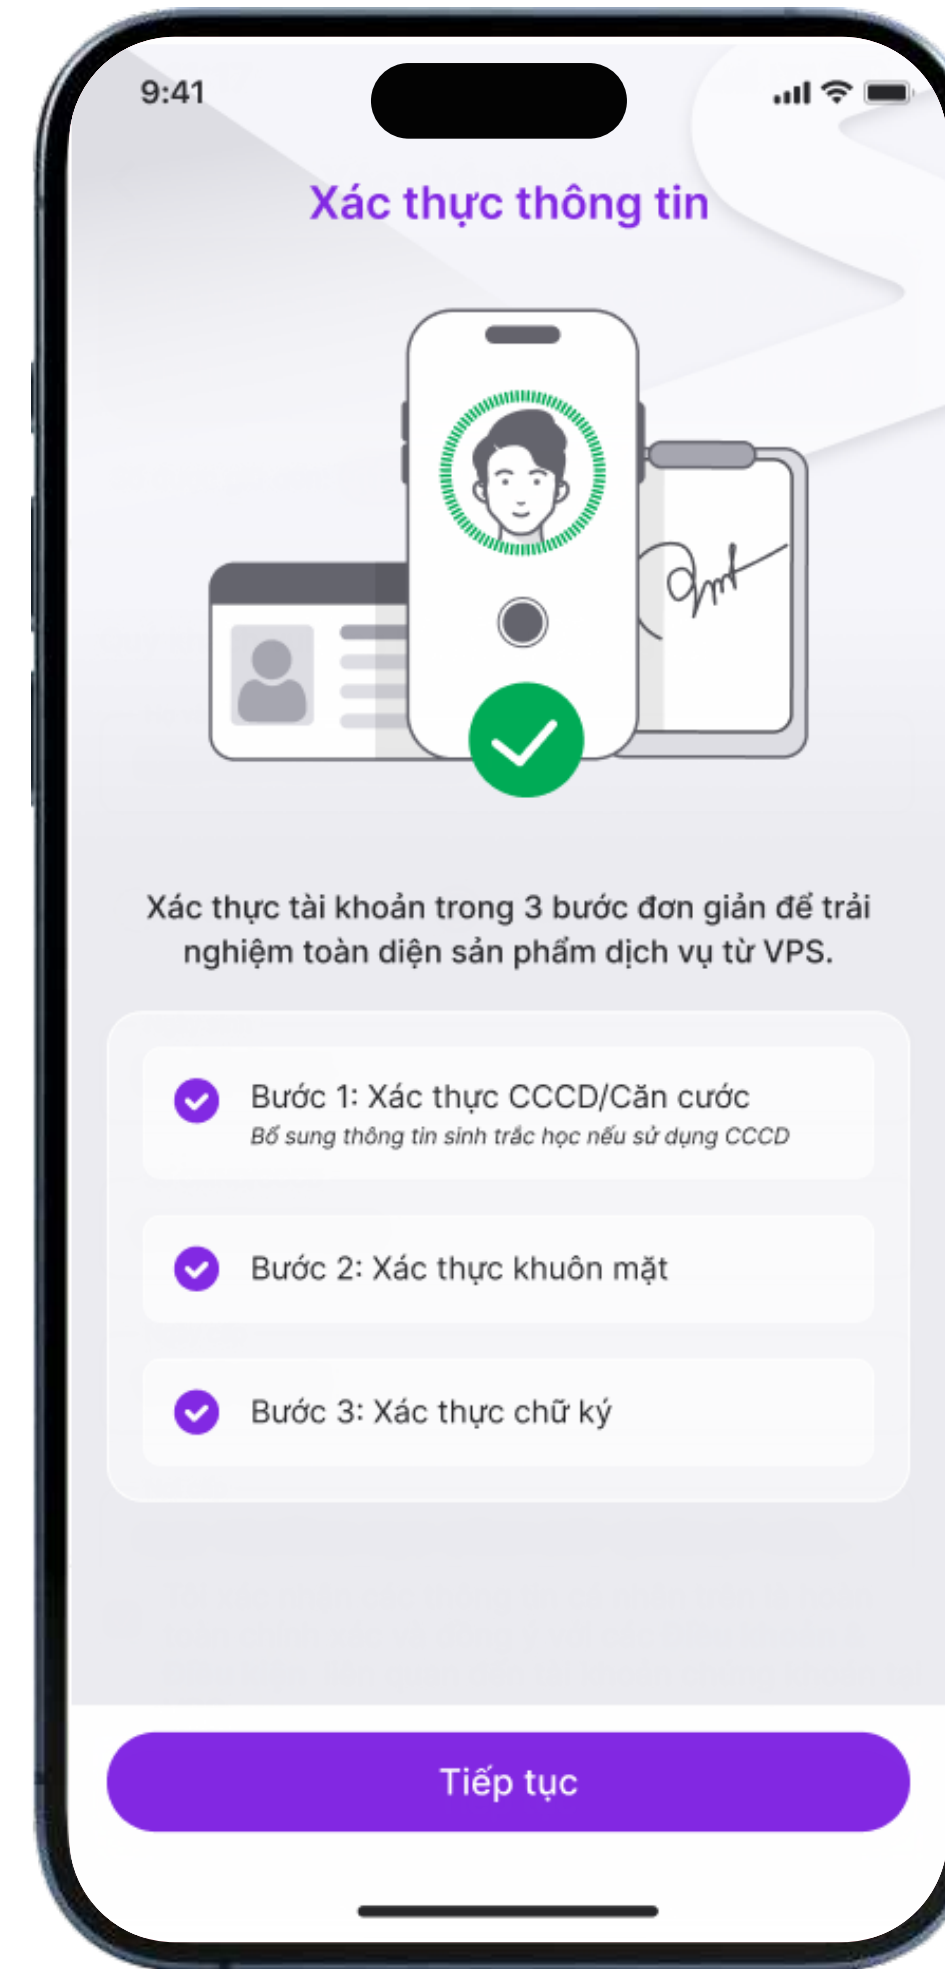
9:41

Xác thực thông tin

Xác thực tài khoản trong 3 bước đơn giản để trải nghiệm toàn diện sản phẩm dịch vụ từ VPS.

Bước 1: Xác thực CCCD/Căn cước
Bổ sung thông tin sinh trắc học nếu sử dụng CCCD

Bước 2: Xác thực khuôn mặt

Bước 3: Xác thực chữ ký

Tiếp tục